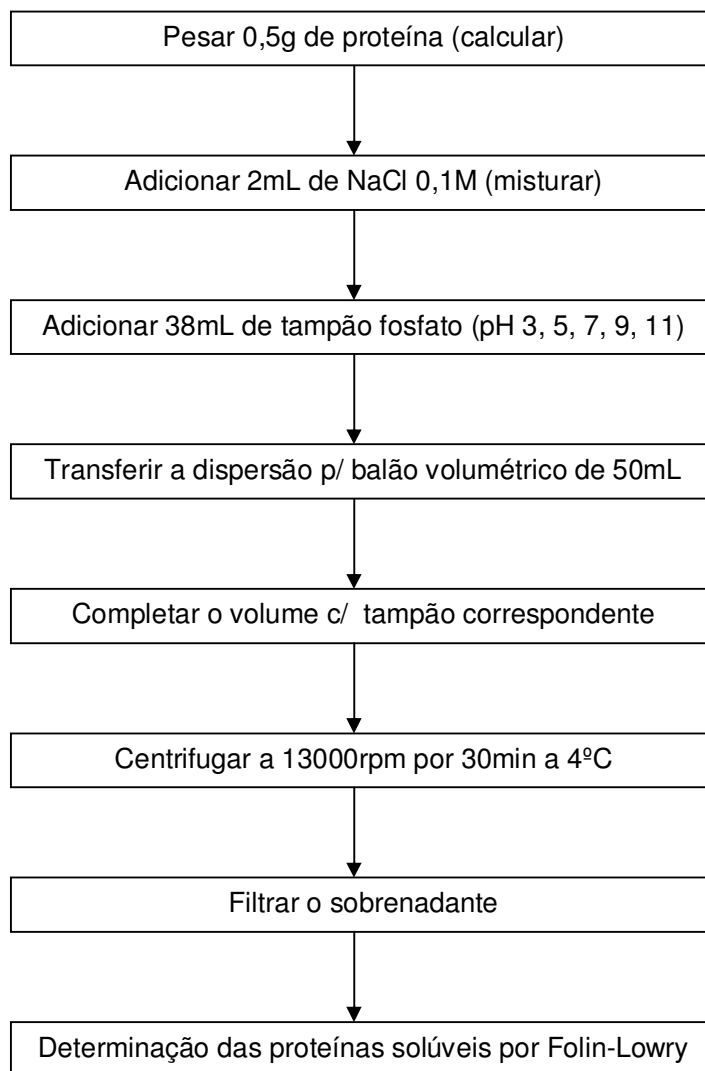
Pesar 0,5g de proteína (calcular)

Adicionar 2mL de NaCl 0,1M (misturar)

Adicionar 38mL de tampão fosfato (pH 3, 5, 7, 9, 11)

Transferir a dispersão p/ balão volumétrico de 50mL

Completar o volume c/ tampão correspondente

Centrifugar a 13000rpm por 30min a 4ºC

Filtrar o sobrenadante

Determinação das proteínas solúveis por Folin-Lowry